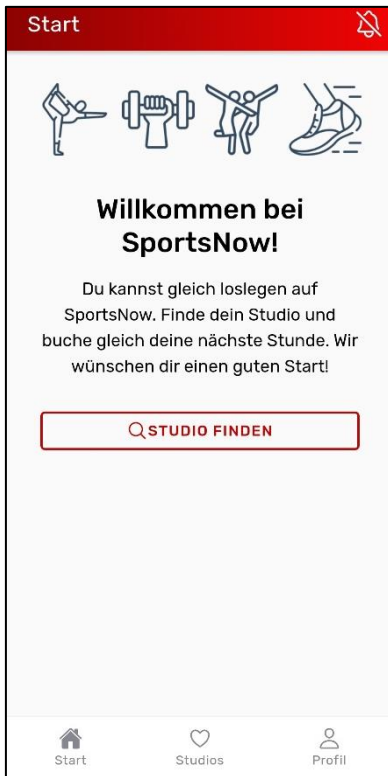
Start

Willkommen bei SportsNow!

Du kannst gleich loslegen auf SportsNow. Finde dein Studio und buche gleich deine nächste Stunde. Wir wünschen dir einen guten Start!

STUDIO FINDEN

Start Studios Profil